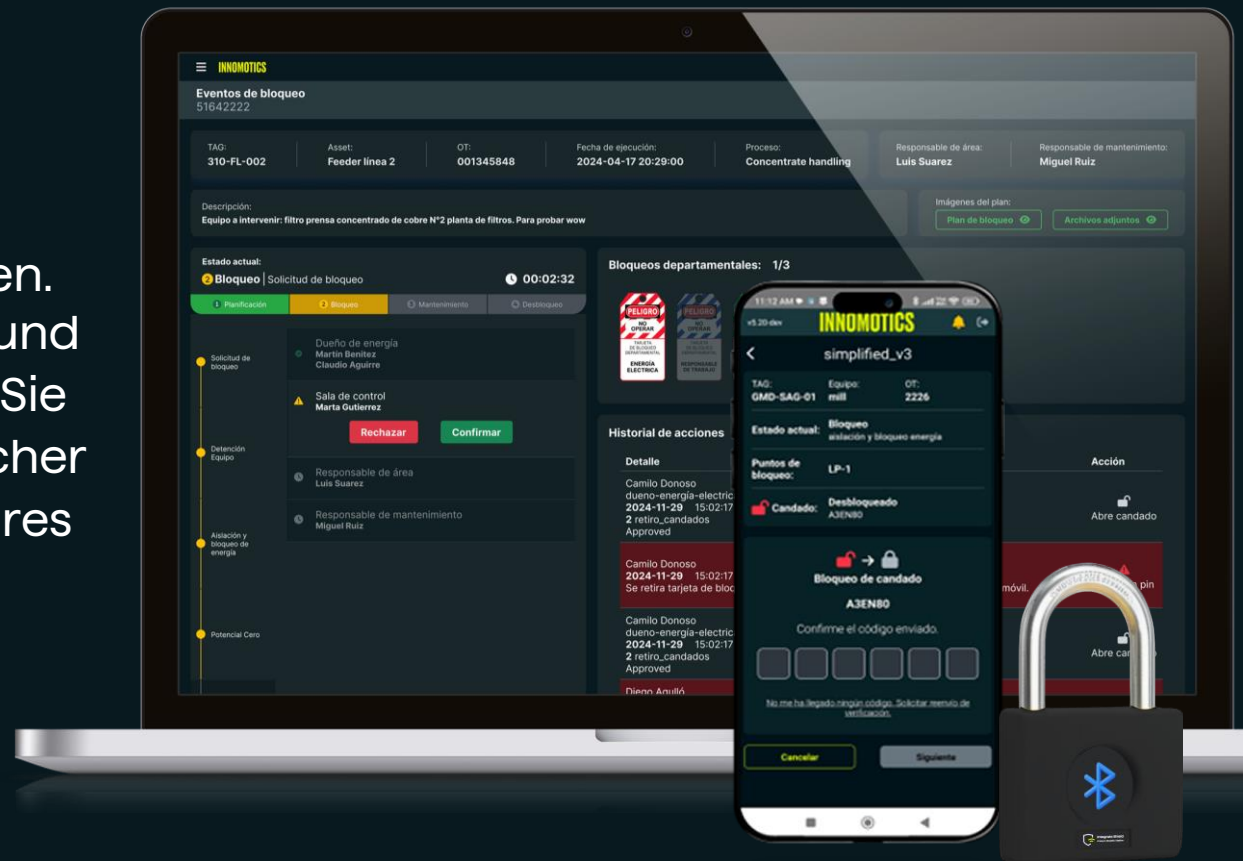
en.
und
Sie
cher
res

INNOMOTICS
Eventos de bloqueo
51642222

TAG:
310-FL-002
Asset:
Feeder línea 2
OT:
001345848
Fecha de ejecución:
2024-04-17 20:29:00
Proceso:
Concentrate handling
Responsable de área:
Luis Suarez
Responsable de mantenimiento:
Miguel Ruiz

Descripción:
Equipo a intervenir: filtro prensa concentrado de cobre N°2 planta de filtros. Para probar wow

Imágenes del plan:
Plan de bloqueo
Archivos adjuntos

Estado actual:
2 Bloqueo | Solicitud de bloqueo
00:02:32
Planificación
Bloqueo
Mantenimiento
Desbloqueo

Solicitud de bloqueo
Dueño de energía
Martín Benitez
Claudio Aguirre
Sala de control
Marta Gutierrez
Rechazar
Confirmar
Detención Equipo
Responsable de área
Luis Suarez
Responsable de mantenimiento
Miguel Ruiz
Aislación y bloqueo de energía
Potencial Cero

Bloqueos departamentales: 1/3
PELIGRO
NO OPERAR
ENERGÍA ELECTRICA
PELIGRO
NO OPERAR
RESPONSABLE DE TRABAJO

Historial de acciones
Detalle
Acción
Camilo Donoso
dueno-energía-electric
2024-11-29 15:02:17
2 retiro_candados
Approved
Abre candado
Camilo Donoso
2024-11-29 15:02:17
Se retira tarjeta de bloc
móvil.
pin
Camilo Donoso
dueno-energía-electric
2024-11-29 15:02:17
2 retiro_candados
Approved
Abre ca
Diego Agulló

11:12 AM
v5.20-dev
INNOMOTICS
simplified_v3
TAG:
GMD-SAG-01
Equipo:
mill
OT:
2226
Estado actual:
Bloqueo
aislación y bloqueo energía
Puntos de bloqueo:
LP-1
Candado:
Desbloqueado
A3EN80
Bloqueo de candado
A3EN80
Confirme el código enviado.
No me ha llegado ningún código. Solicitar reenvío de verificación.
Cancelar
Siguiente